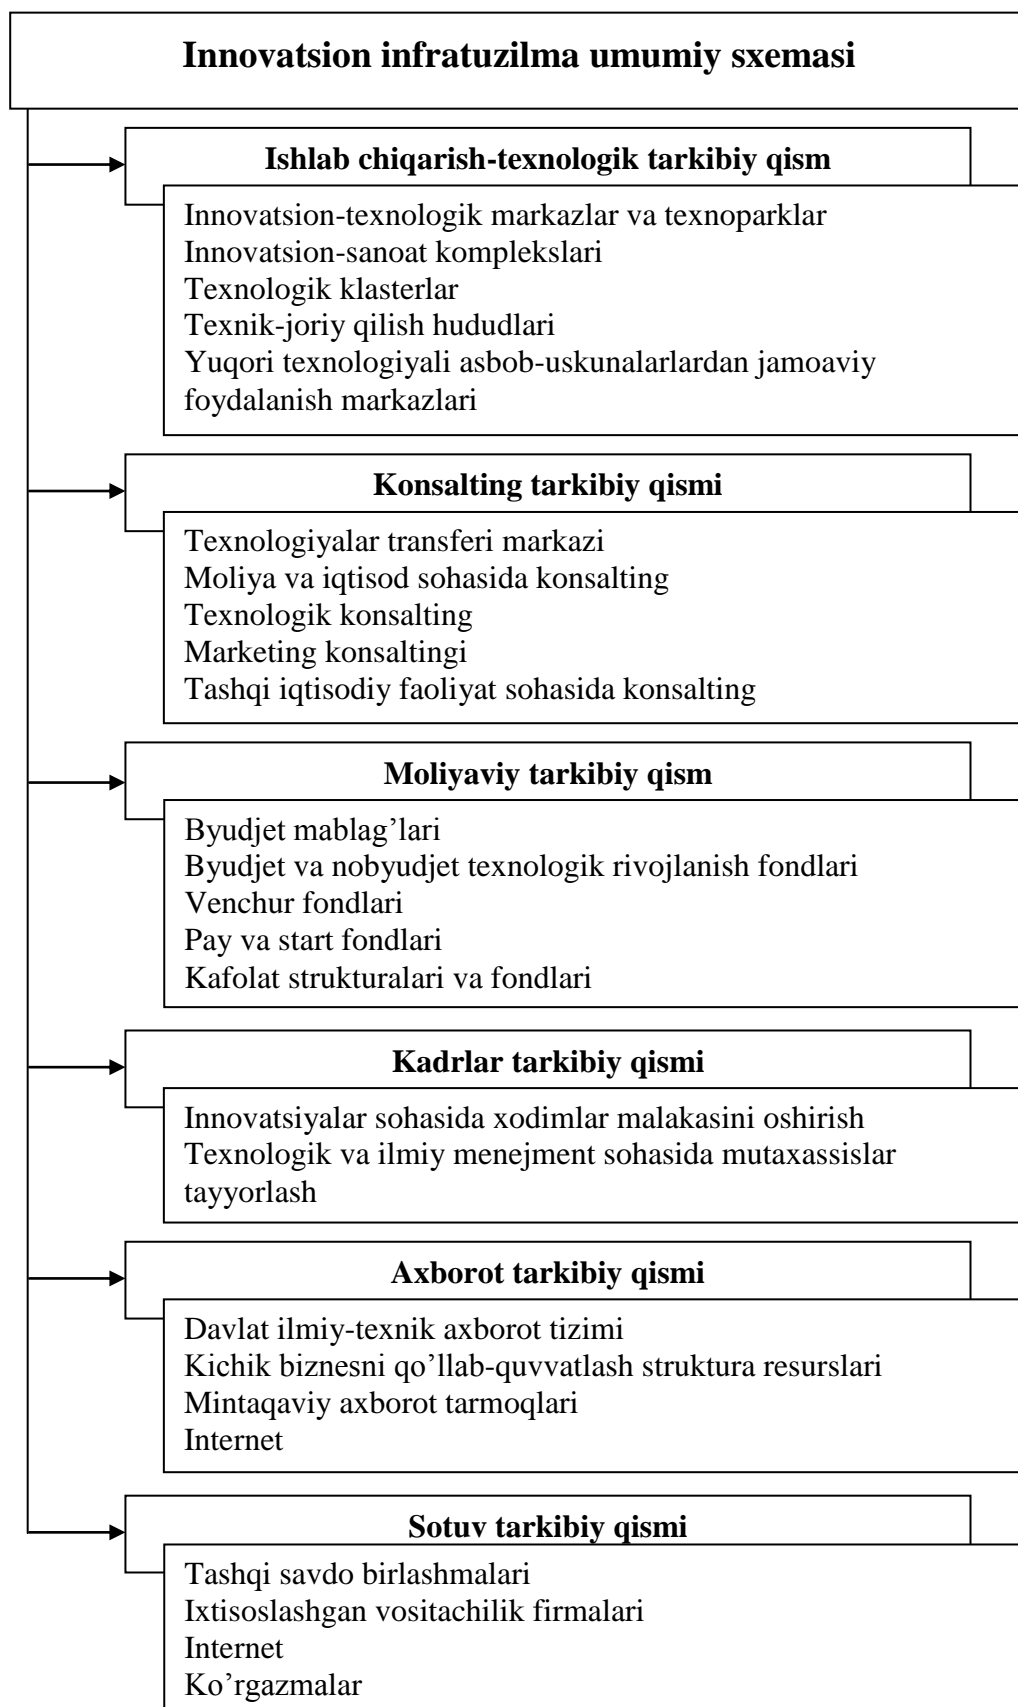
Innovatsion infratuzilma umumiy sxemasi

Ishlab chiqarish-texnologik tarkibiy qism

Innovatsion-texnologik markazlar va texnoparklar
Innovatsion-sanoat komplekslari
Texnologik klasterlar
Texnik-joriy qilish hududlari
Yuqori texnologiyali asbob-uskunalarlardan jamoaviy foydalanish markazlari

Konsalting tarkibiy qismi

Texnologiyalar transferi markazi
Moliya va iqtisod sohasida konsalting
Texnologik konsalting
Marketing konsaltingi
Tashqi iqtisodiy faoliyat sohasida konsalting

Moliyaviy tarkibiy qism

Byudjet mablag'lari
Byudjet va nobyudjet texnologik rivojlanish fondlari
Venchur fondlari
Pay va start fondlari
Kafolat strukturalari va fondlari

Kadrlar tarkibiy qismi

Innovatsiyalar sohasida xodimlar malakasini oshirish
Texnologik va ilmiy menejment sohasida mutaxassislar tayyorlash

Axborot tarkibiy qismi

Davlat ilmiy-texnik axborot tizimi
Kichik biznesni qo'llab-quvvatlash struktura resurslari
Mintaqaviy axborot tarmoqlari
Internet

Sotuv tarkibiy qismi

Tashqi savdo birlashmalari
Ixtisoslashgan vositachilik firmalari
Internet
Ko'rgazmalar